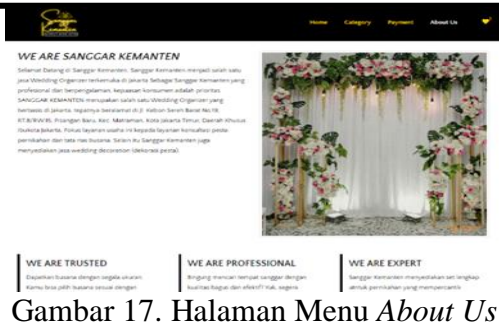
Home Category Payment About Us

WE ARE SANGGAR KEMANTEN

Selamat Datang di Sanggar Kemanten. Sanggar Kemanten menjadi salah satu jasa Wedding Organizer terkemuka di Jakarta. Sebagai Sanggar Kemanten yang profesional dan berpengalaman, kepuasan konsumen adalah prioritas. SANGGAR KEMANTEN merupakan salah satu Wedding Organizer yang terletak di Jakarta, tepatnya beralamat di Jl. Kebon Sereh Barat No.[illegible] RT.8/RW.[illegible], Pisangan Baru, Kec. Matraman, Kota Jakarta Timur, Daerah Khusus Ibukota Jakarta. Fokus layanan usaha ini kepada layanan konsultasi pesta pernikahan dan tata rias busana. Selain itu Sanggar Kemanten juga menyediakan jasa wedding decoration (dekorasi pesta).

WE ARE TRUSTED

Dapatkan busana dengan segala ukuran. Kamu bisa pilih busana sesuai dengan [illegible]

WE ARE PROFESSIONAL

Bingung mencari tempat sanggar dengan kualitas bagus dan efektif? Yuk, segera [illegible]

WE ARE EXPERT

Sanggar Kemanten menyediakan set lengkap untuk pernikahan yang mempercantik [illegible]

Gambar 17. Halaman Menu About Us